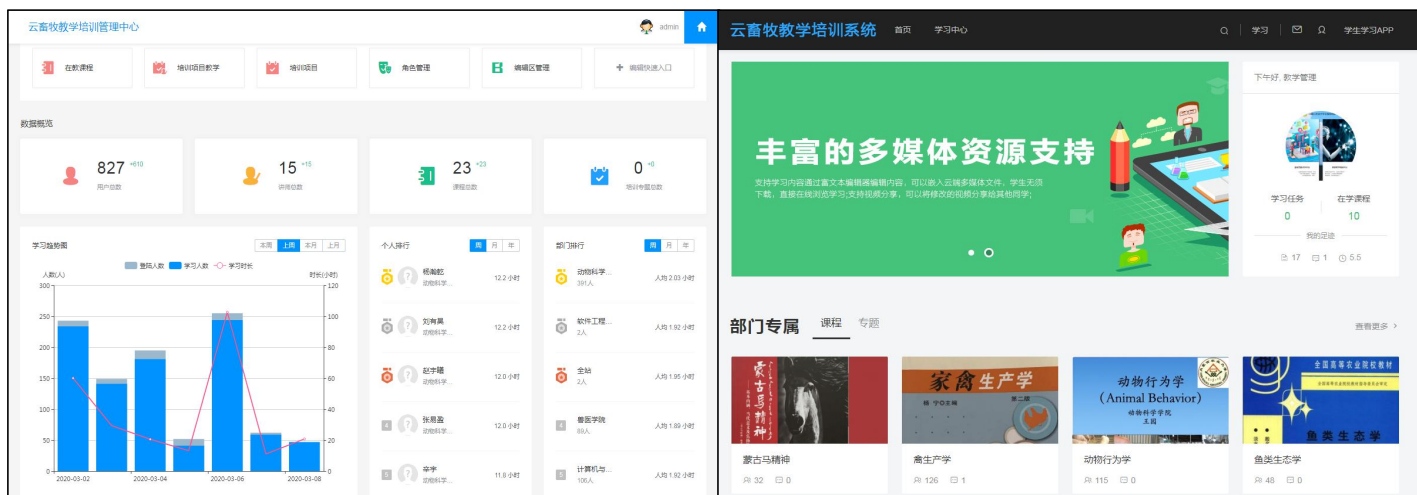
云畜牧教学培训管理中心

admin

在教课程
培训项目教学
培训项目
角色管理
编辑区管理
+ 编辑快速入口

数据概览

827 +610
用户总数

15 +15
讲师总数

23 +23
课程总数

0 +0
培训专题总数

学习趋势图

本周 上周 本月 上月

登陆人数 学习人数 学习时长

人数(人)
时长(小时)

| 300 | 120 |
|---|---|
| 250 | 100 |
| 200 | 80 |
| 150 | 60 |
| 100 | 40 |
| 50 | 20 |
| 0 | 0 |

2020-03-02 2020-03-04 2020-03-06 2020-03-08

个人排行

周 月 年

杨瀚屹 动物科学... 12.2 小时
刘有展 动物科学... 12.2 小时
赵宇题 动物科学... 12.0 小时
4 张易盈 动物科学... 12.0 小时
5 辛宇 动物科学... 11.8 小时

部门排行

周 月 年

动物科学... 391人 人均 2.03 小时
软件工程... 2人 人均 1.92 小时
全站 2人 人均 1.95 小时
4 兽医学院 89人 人均 1.89 小时
5 计算机与... 106人 人均 1.92 小时

云畜牧教学培训系统 首页 学习中心

学习 学生学习APP

丰富的多媒体资源支持

支持学习内容通过富文本编辑器编辑内容，可以嵌入云端多媒体文件，学生无须下载，直接在线浏览学习;支持视频学习，可以将修改的视频分享给其他同学;

下午好, 教学管理

学习任务 0
在学课程 10

我的足迹

17 1 5.5

部门专属 课程 专题

查看更多 >

蒙古马精神
蒙古马精神
32 0

家禽生产学
家禽生产学
126 1

动物行为学 (Animal Behavior) 动物科学学院 王园
动物行为学
115 0

全国高等农业院校教材
鱼类生态学
鱼类生态学
48 0